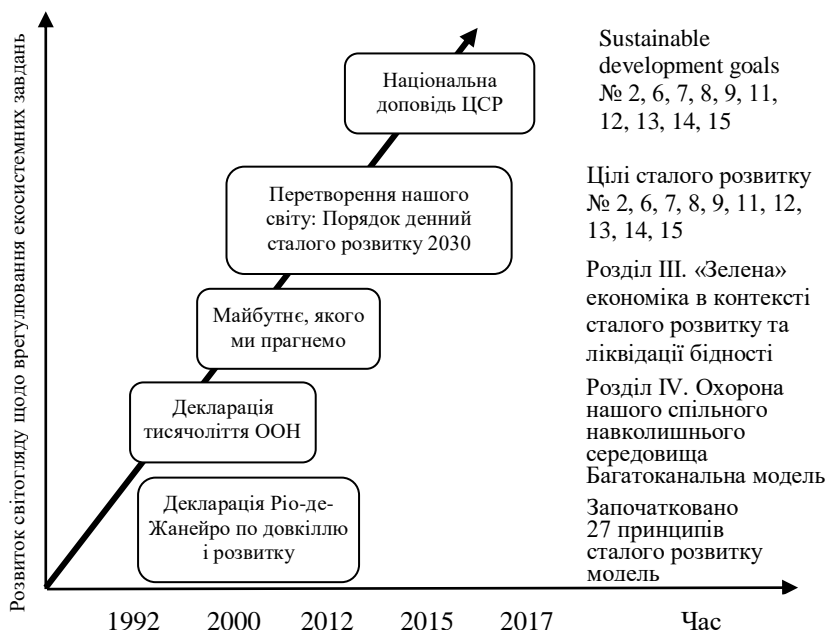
Розвиток світогляду щодо врегулювання екосистемних завдань

Національна доповідь ЦСР

Sustainable development goals № 2, 6, 7, 8, 9, 11, 12, 13, 14, 15

Перетворення нашого світу: Порядок денний сталого розвитку 2030

Цілі сталого розвитку № 2, 6, 7, 8, 9, 11, 12, 13, 14, 15

Майбутнє, якого ми прагнемо

Розділ ІІІ. «Зелена» економіка в контексті сталого розвитку та ліквідації бідності

Декларація тисячоліття ООН

Розділ IV. Охорона нашого спільного навколишнього середовища Багатоканальна модель

Декларація Ріо-де-Жанейро по довкіллю і розвитку

Започатковано 27 принципів сталого розвитку модель

1992 2000 2012 2015 2017 Час